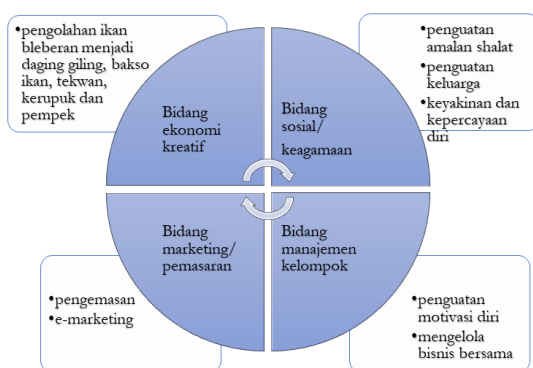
•pengolahan ikan bleberan menjadi daging giling, bakso ikan, tekwan, kerupuk dan pempek

Bidang ekonomi kreatif

Bidang sosial/ keagamaan

•penguatan amalan shalat
•penguatan keluarga
•keyakinan dan kepercayaan diri

Bidang marketing/ pemasaran

Bidang manajemen kelompok

•pengemasan
•e-marketing

•penguatan motivasi diri
•mengelola bisnis bersama